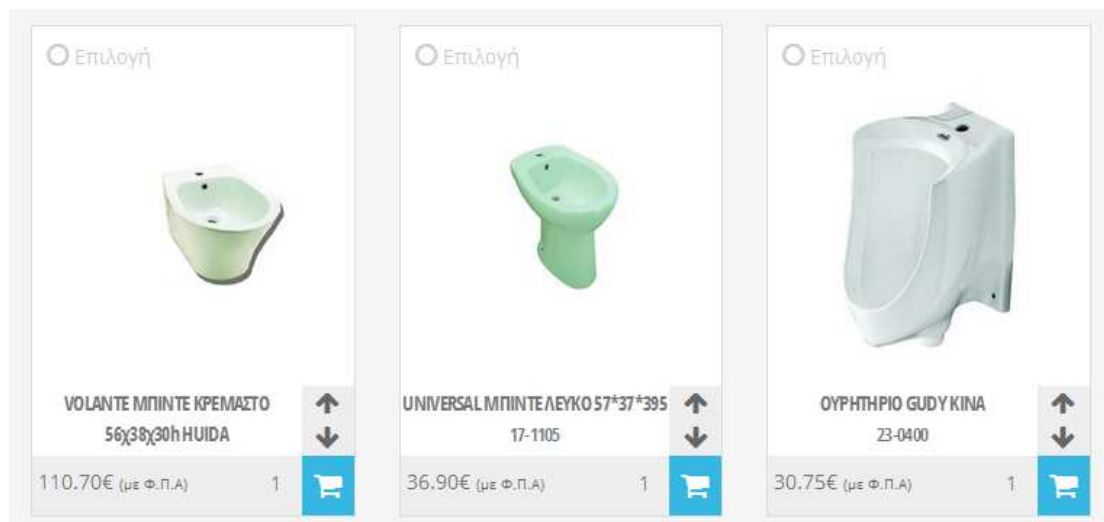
Επιλογή

VOLANTE ΜΠΙΝΤΕ ΚΡΕΜΑΣΤΟ 56χ38χ30h HUIDA

110.70€ (με Φ.Π.Α) 1

Επιλογή

UNIVERSAL ΜΠΙΝΤΕ ΛΕΥΚΟ 57*37*395 17-1105

36.90€ (με Φ.Π.Α) 1

Επιλογή

ΟΥΡΗΤΗΡΙΟ GUDY ΚΙΝΑ 23-0400

30.75€ (με Φ.Π.Α) 1